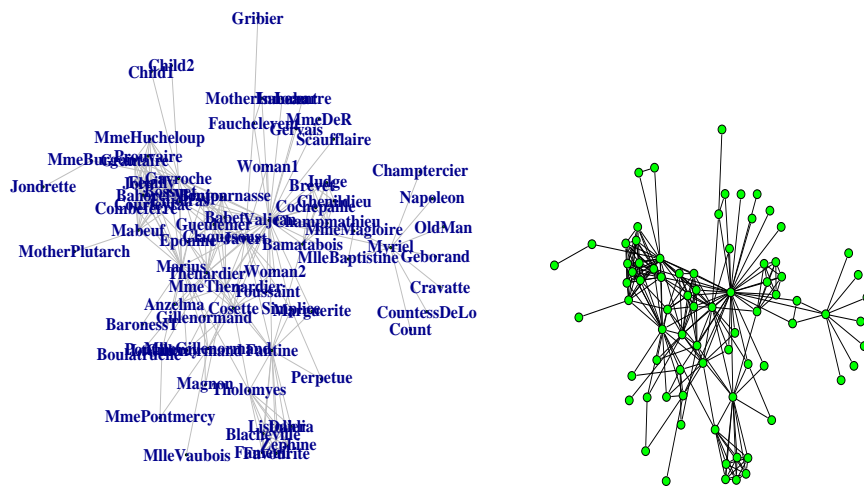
Gribier

Child2
Child1

MotherInnocent
Isabeau
Fauchelevent
MmeDeR
Gervais
Scaufflaire

MmeHucheloup
Prouvaire
MmeBurgon
Jondrette
Gavroche
Woman1
Champtercier
Judge
Brevet
Chenildieu
Napoleon
Montparnasse
Combeferre
Babet
Valjean
Cochepaille
Champmathieu
OldMan
Gueulemer
MmeMagloire
Mabeuf
Eponine
Claquesous
Bamatabois
Myriel
Geborand
MotherPlutarch
MlleBaptistine
Marius
Thenardier
Woman2
MmeThenardier
Toussaint
Cravatte
Anzelma
Cosette
Simplice
Marguerite
CountessDeLo
Count
Gillenormand
Baroness T
Boulatruelle
MlleGillenormand
Fantine
Perpetue
Magnon
Tholomyes
MmePontmercy
Listolier
Dahlia
Zephine
Blacheville
MlleVaubois
Favourite
Fameuil